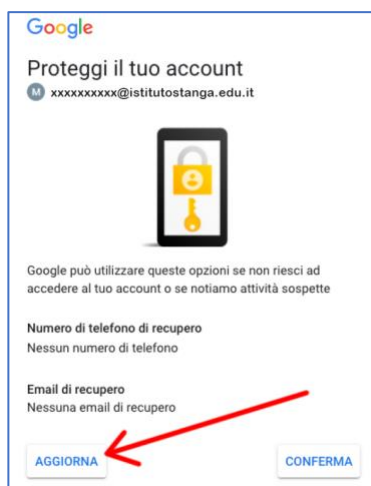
Google

Proteggi il tuo account

M xxxxxxxxxx@istitutostanga.edu.it

Google può utilizzare queste opzioni se non riesci ad accedere al tuo account o se notiamo attività sospette

Numero di telefono di recupero
Nessun numero di telefono

Email di recupero
Nessuna email di recupero

AGGIORNA

CONFERMA